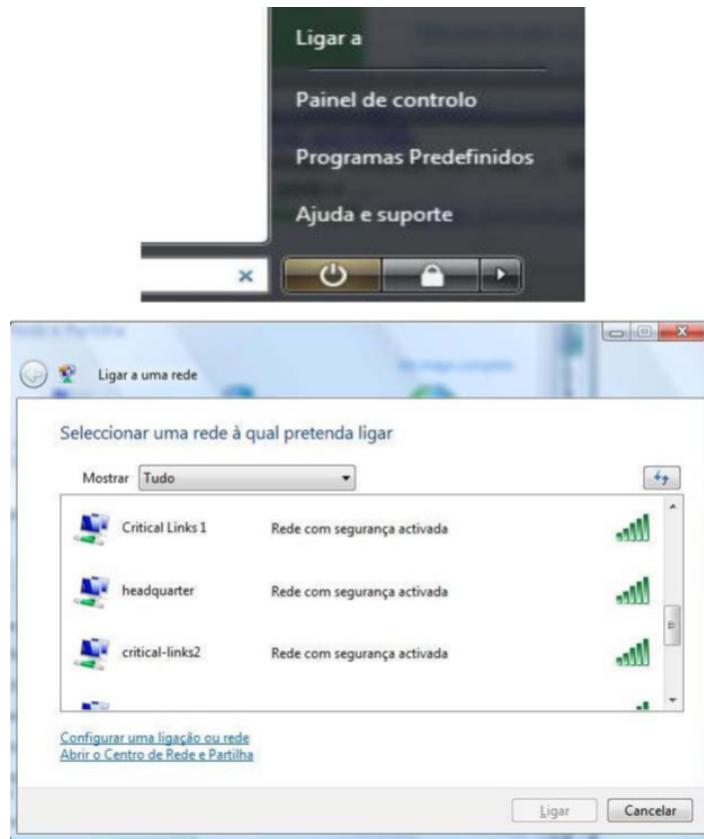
Ligar a

Painel de controlo

Programas Predefinidos

Ajuda e suporte

Ligar a uma rede

Seleccionar uma rede à qual pretenda ligar

Mostrar Tudo

| | |
|---|---|
| Critical Links 1 | Rede com segurança activada |
| headquarter | Rede com segurança activada |
| critical-links2 | Rede com segurança activada |

Configurar uma ligação ou rede
Abrir o Centro de Rede e Partilha

Ligar Cancelar